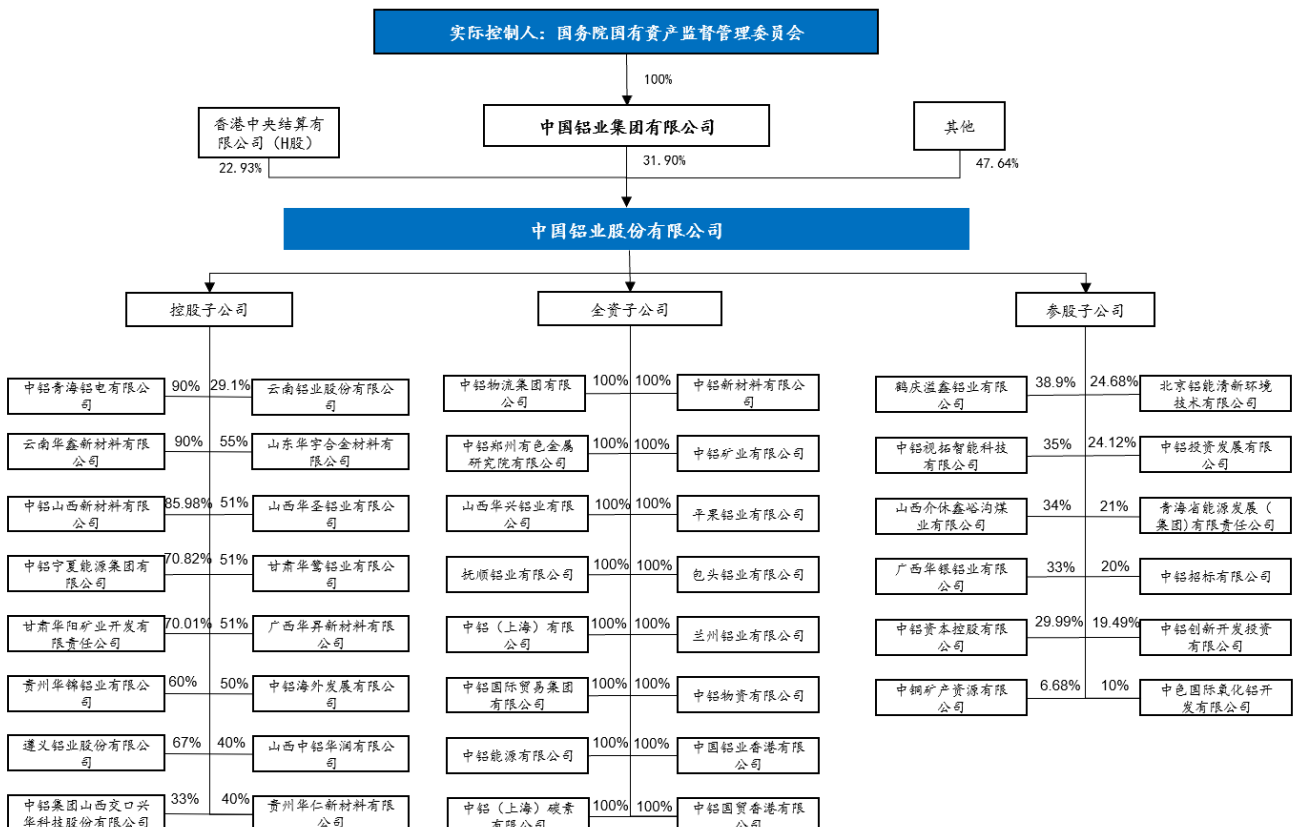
实际控制人：国务院国有资产监督管理委员会

100%

香港中央结算有限公司（H股）
22.93%

中国铝业集团有限公司
31.90%

其他
47.64%

中国铝业股份有限公司

控股子公司

中铝青海铝电有限公司 90%
云南华鑫新材料有限公司 90%
中铝山西新材料有限公司 85.98%
中铝宁夏能源集团有限公司 70.82%
甘肃华阳矿业开发有限责任公司 70.01%
贵州华锦铝业有限公司 60%
遵义铝业股份有限公司 67%
中铝集团山西交口兴华科技股份有限公司 33%

29.1% 云南铝业股份有限公司
55% 山东华宇合金材料有限公司
51% 山西华圣铝业有限公司
51% 甘肃华鹭铝业有限公司
51% 广西华昇新材料有限公司
50% 中铝海外发展有限公司
40% 山西中铝华润有限公司
40% 贵州华仁新材料有限公司

全资子公司

中铝物流集团有限公司 100%
中铝郑州有色金属研究院有限公司 100%
山西华兴铝业有限公司 100%
抚顺铝业有限公司 100%
中铝（上海）有限公司 100%
中铝国际贸易集团有限公司 100%
中铝能源有限公司 100%
中铝（上海）碳素有限公司 100%

100% 中铝新材料有限公司
100% 中铝矿业有限公司
100% 平果铝业有限公司
100% 包头铝业有限公司
100% 兰州铝业有限公司
100% 中铝物资有限公司
100% 中国铝业香港有限公司
100% 中铝国贸香港有限公司

参股子公司

鹤庆溢鑫铝业有限公司 38.9%
中铝视拓智能科技有限公司 35%
山西介休鑫峪沟煤业有限公司 34%
广西华银铝业有限公司 33%
中铝资本控股有限公司 29.99%
中铜矿产资源有限公司 6.68%

24.68% 北京铝能清新环境技术有限公司
24.12% 中铝投资发展有限公司
21% 青海省能源发展（集团）有限责任公司
20% 中铝招标有限公司
19.49% 中铝创新开发投资有限公司
10% 中色国际氧化铝开发有限公司